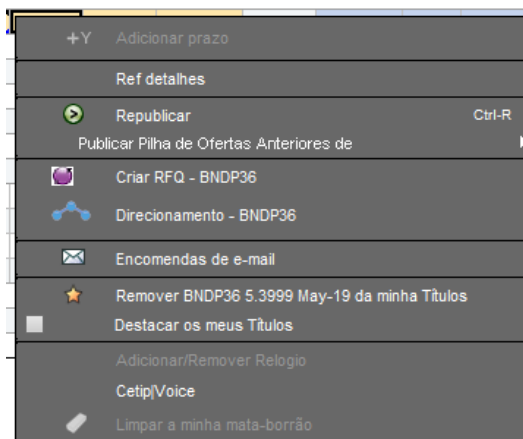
+Y Adicionar prazo

Ref detalhes

Republicar Ctrl-R

Publicar Pilha de Ofertas Anteriores de

Criar RFQ - BNDP36

Direcionamento - BNDP36

Encomendas de e-mail

Remover BNDP36 5.3999 May-19 da minha Títulos

Destacar os meus Títulos

Adicionar/Remover Relogio

Cetip|Voice

Limpar a minha mata-borrão